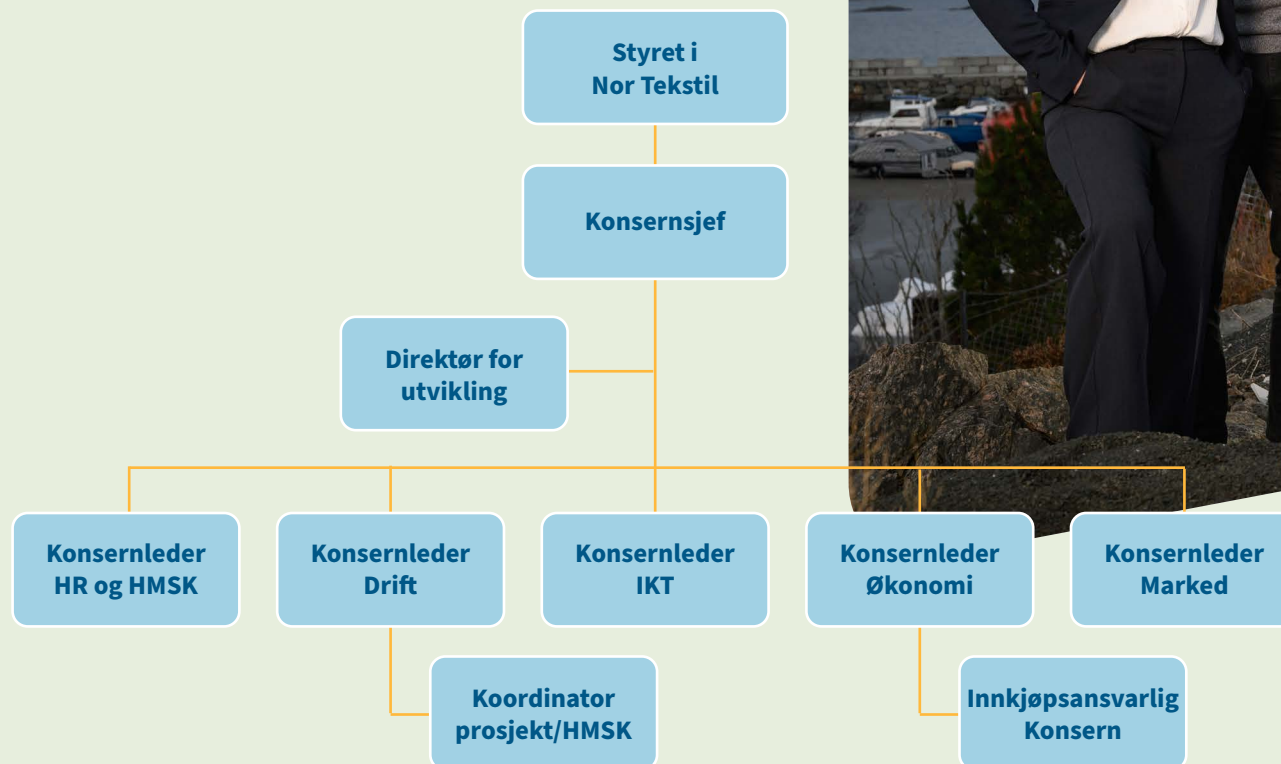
Styret i Nor Tekstil

Konsernsjef

Direktør for utvikling

Konsernleder HR og HMSK

Konsernleder Drift

Konsernleder IKT

Konsernleder Økonomi

Konsernleder Marked

Koordinator prosjekt/HMSK

Innkjøpsansvarlig Konsern